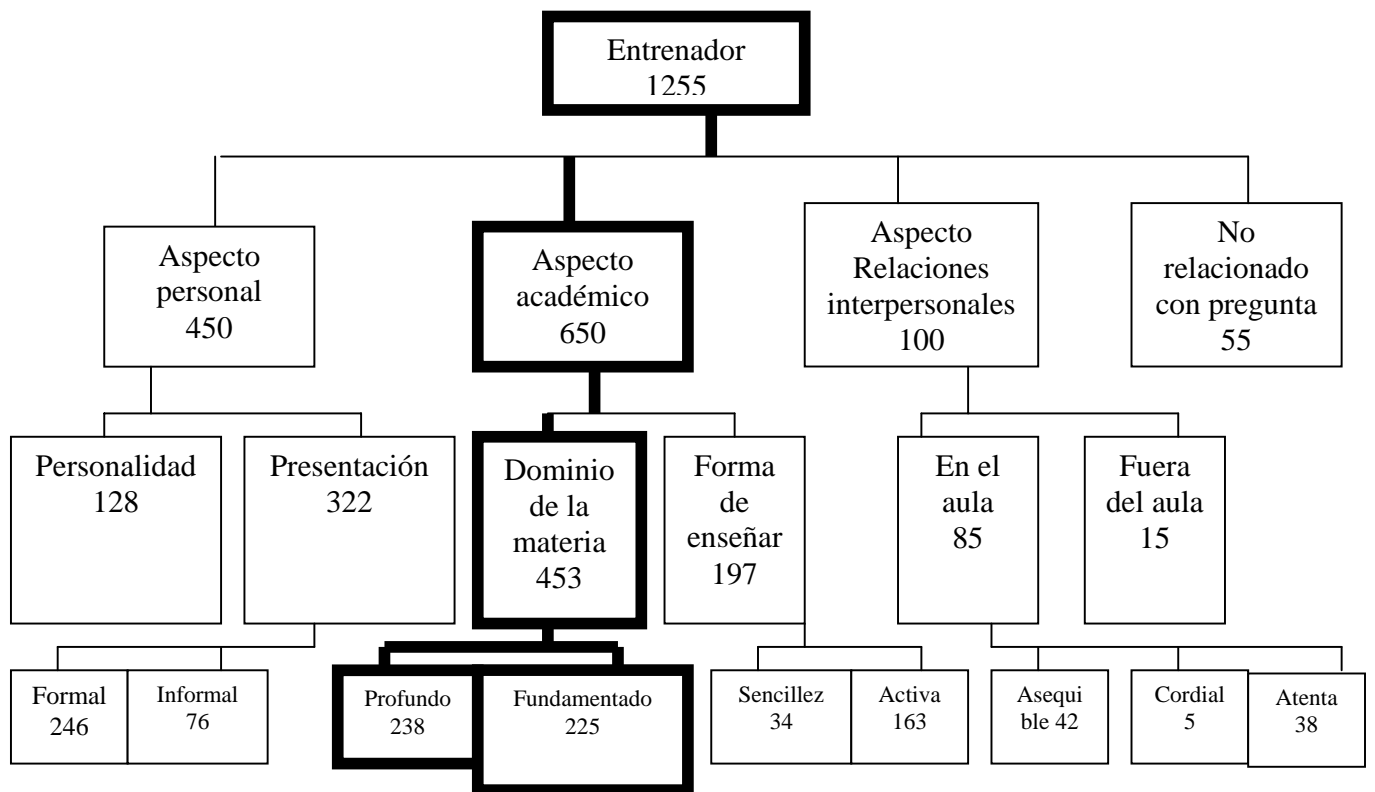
Entrenador
1255

Aspecto personal
450

Aspecto académico
650

Aspecto Relaciones interpersonales
100

No relacionado con pregunta
55

Personalidad
128

Presentación
322

Dominio de la materia
453

Forma de enseñar
197

En el aula
85

Fuera del aula
15

Formal
246

Informal
76

Profundo
238

Fundamentado
225

Sencillez
34

Activa
163

Asequi ble 42

Cordial
5

Atenta
38